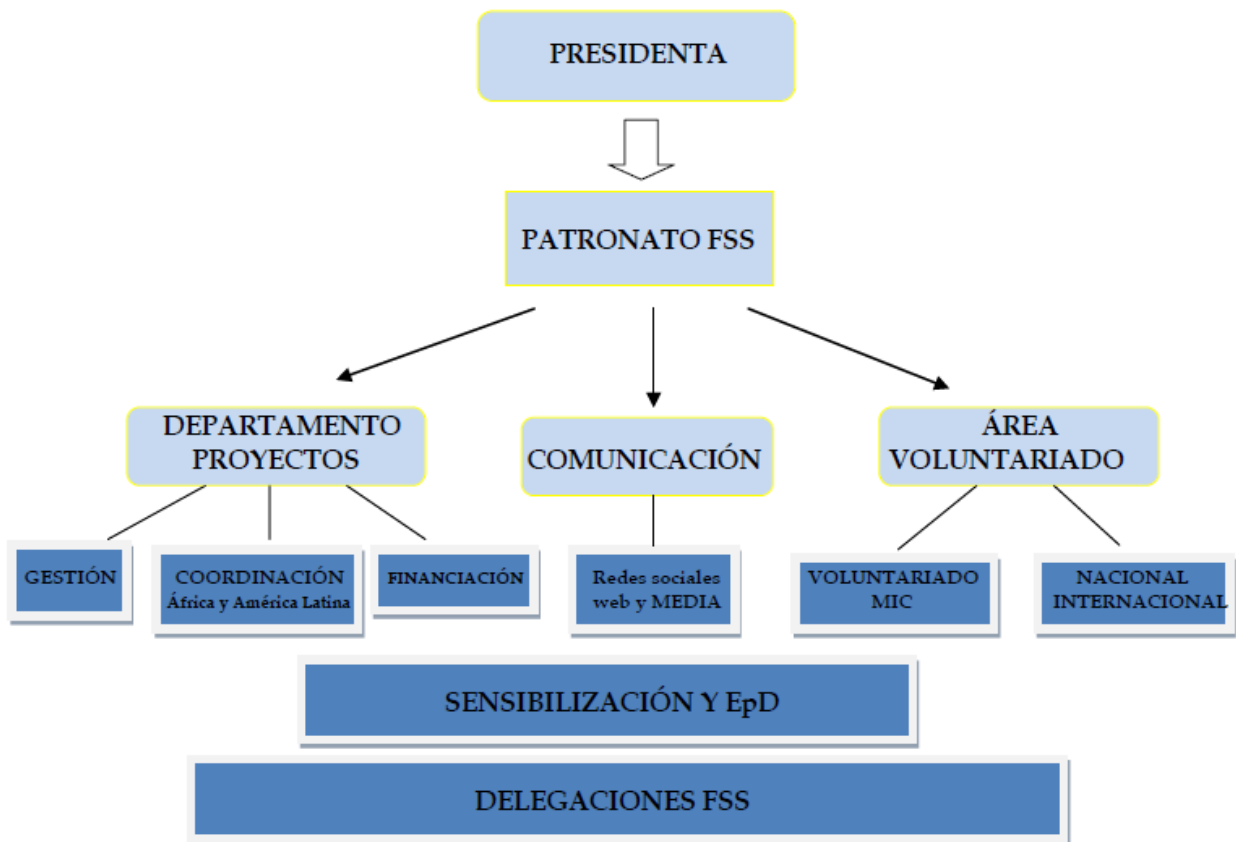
PRESIDENTA

PATRONATO FSS

DEPARTAMENTO PROYECTOS

COMUNICACIÓN

ÁREA VOLUNTARIADO

GESTIÓN

COORDINACIÓN África y América Latina

FINANCIACIÓN

Redes sociales web y MEDIA

VOLUNTARIADO MIC

NACIONAL INTERNACIONAL

SENSIBILIZACIÓN Y EpD

DELEGACIONES FSS